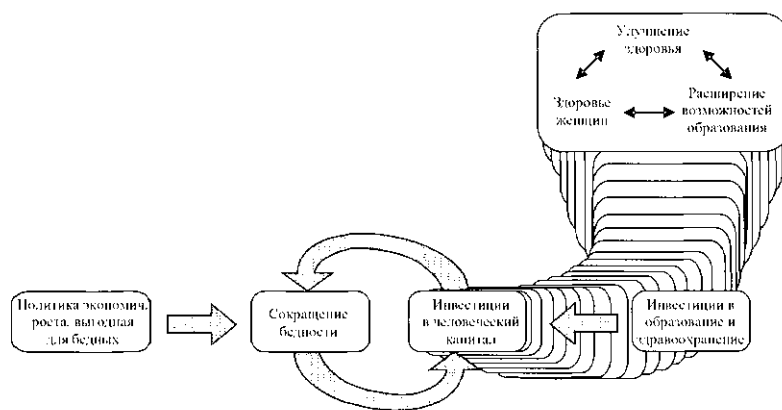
Улучшение здоровья

Здоровье женщин

Расширение возможностей образования

Политика экономич. роста, выгодная для бедных

Сокращение бедности

Инвестиции в человеческий капитал

Инвестиции в образование и здравоохранение